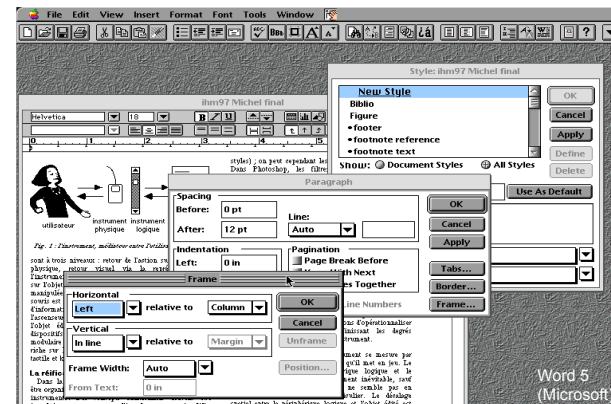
File Edit View Insert Format Font Tools Window

Style: ihm97 Michel final

New Style
Biblio
Figure
•footer
•footnote reference
•footnote text

OK
Cancel
Apply
Define
Delete

Show: Document Styles All Styles

Use As Default

ihm97 Michel final

Helvetica 18

utilisateur instrument physique instrument logique

Fig. 1 : l'instrument, médiateur entre l'utilisa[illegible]

styles) ; on peut cependant les Dans Photoshop, les filtres

sont à trois niveaux : retour de l'action su physique, retour visuel via le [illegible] l'instrument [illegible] sur l'objet manipulé souris est d'informat l'ascenseur l'objet é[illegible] dispositifs modulaire riche sur tactile et l

La réific Dans le être organ instrument

Paragraph

Spacing
Before: 0 pt
After: 12 pt
Line: Auto

Indentation
Left: 0 in

Pagination
Page Break Before
With Next
es Together

OK
Cancel
Apply
Tabs...
Border...
Frame...

ine Numbers

Frame

Horizontal
Left relative to Column

Vertical
In line relative to Margin

Frame Width: Auto
From Text: 0 in

OK
Cancel
Unframe
Position...

ns d'opérationnaliser nissant les degrés trument.

ment se mesure par qu'il met en jeu. Le ique logique et le nent inévitable, sauf ne semble pas en ulier. Le décalage

Word 5
(Microsoft)